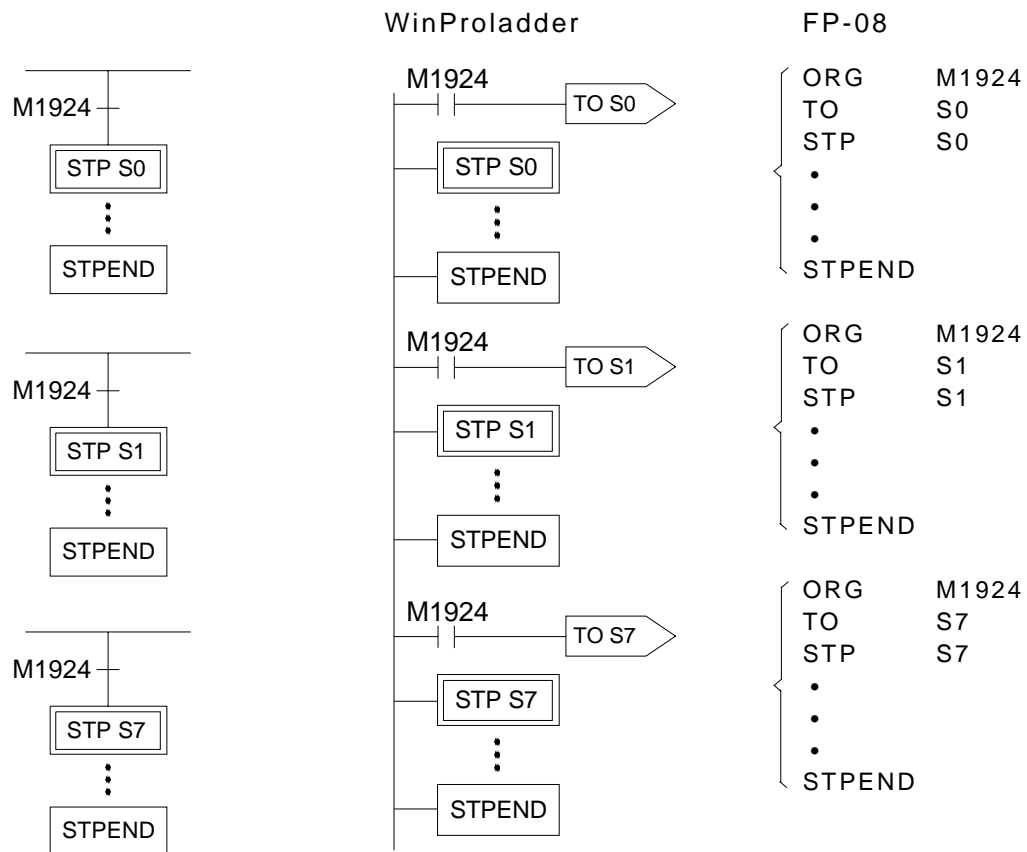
WinProladder

FP-08

M1924
STP S0
STPEND

M1924
STP S1
STPEND

M1924
STP S7
STPEND

M1924
TO S0
STP S0
STPEND

M1924
TO S1
STP S1
STPEND

M1924
TO S7
STP S7
STPEND

ORG M1924
TO S0
STP S0
•
•
•
STPEND

ORG M1924
TO S1
STP S1
•
•
•
STPEND

ORG M1924
TO S7
STP S7
•
•
•
STPEND